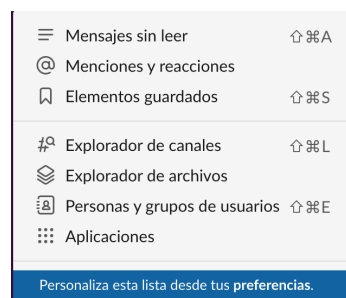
Mensajes sin leer ⇧⌘A
Menciones y reacciones
Elementos guardados ⇧⌘S

Explorador de canales ⇧⌘L
Explorador de archivos
Personas y grupos de usuarios ⇧⌘E
Aplicaciones

Personaliza esta lista desde tus **preferencias**.